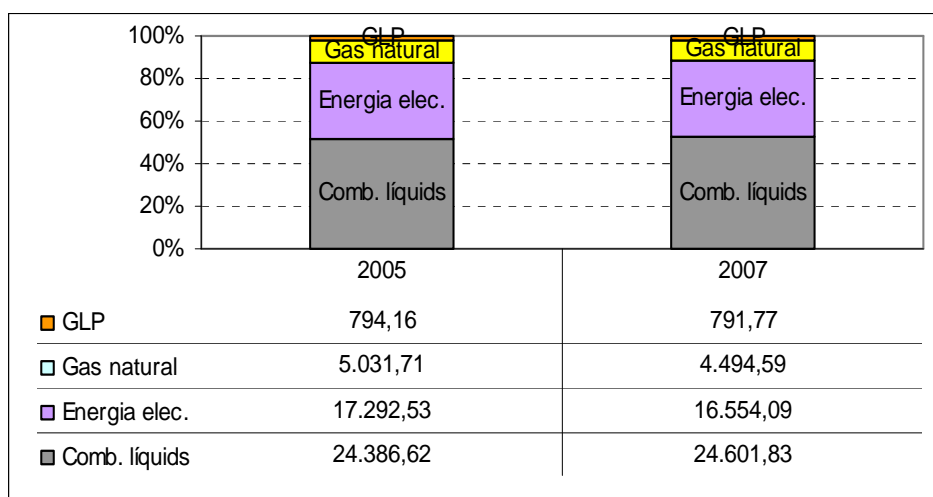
100%
80%
60%
40%
20%
0%

GLP
Gas natural
Energia elec.
Comb. líquids

GLP
Gas natural
Energia elec.
Comb. líquids

| | 2005 | 2007 |
|---|---|---|
| GLP | 794,16 | 791,77 |
| Gas natural | 5.031,71 | 4.494,59 |
| Energia elec. | 17.292,53 | 16.554,09 |
| Comb. líquids | 24.386,62 | 24.601,83 |